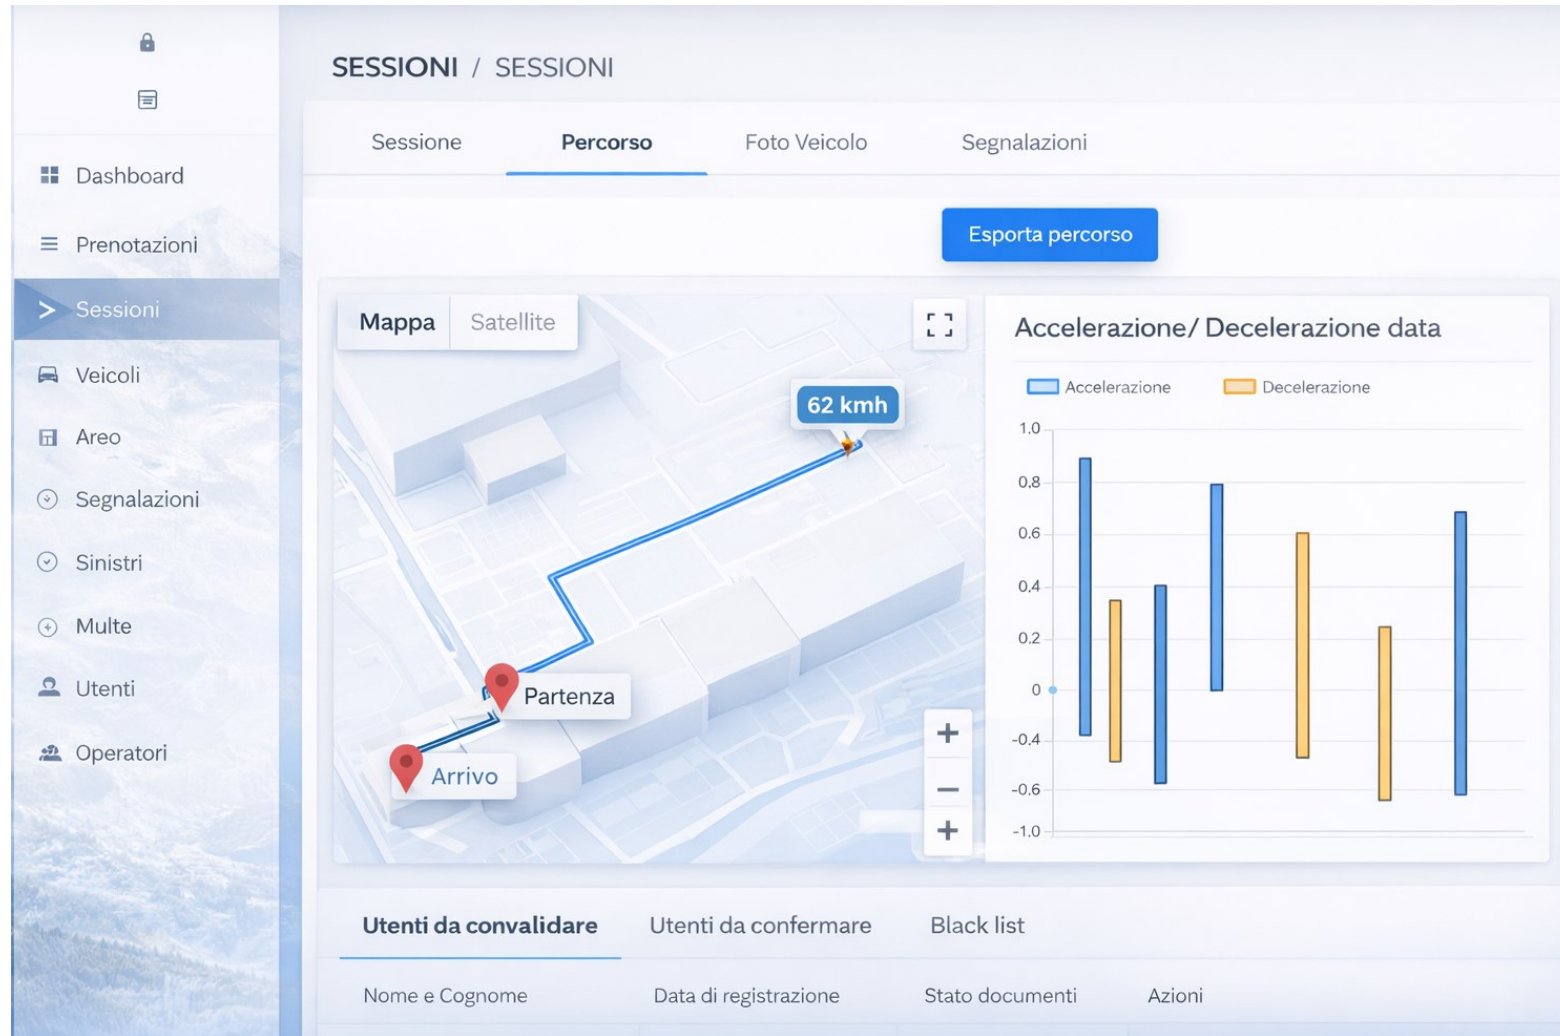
Dashboard
Prenotazioni
Sessioni
Veicoli
Areo
Segnalazioni
Sinistri
Multe
Utenti
Operatori

SESSIONI / SESSIONI

Sessione | Percorso | Foto Veicolo | Segnalazioni

Esporta percorso

Mappa | Satellite

62 kmh

Partenza

Arrivo

+
−
+

Accelerazione/ Decelerazione data

Accelerazione
Decelerazione

1,0
0.8
0.6
0.4
0.2
0
-0.4
-0.6
-1.0

Utenti da convalidare | Utenti da confermare | Black list

| Nome e Cognome | Data di registrazione | Stato documenti | Azioni |
|---|---|---|---|